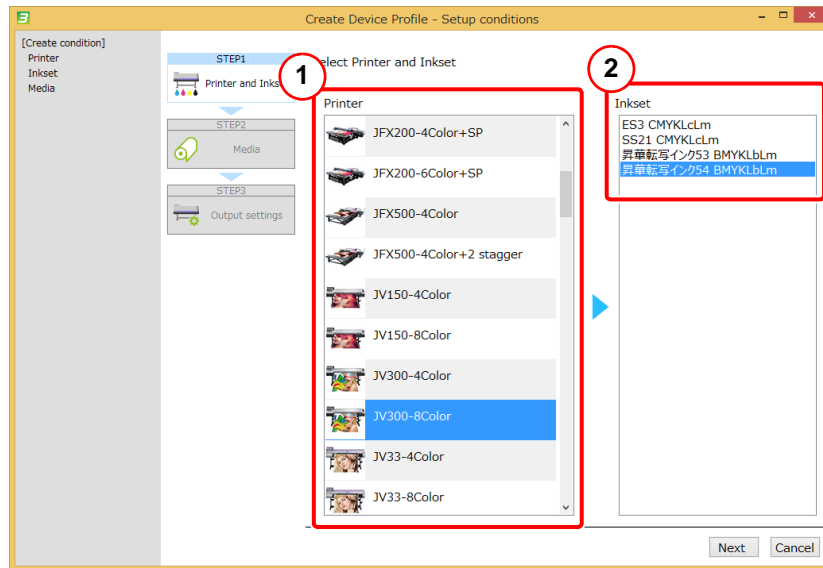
Create Device Profile - Setup conditions

[Create condition]
Printer
Inkset
Media

STEP1
Printer and Inks

STEP2
Media

STEP3
Output settings

1

elect Printer and Inkset

Printer

JFX200-4Color+SP
JFX200-6Color+SP
JFX500-4Color
JFX500-4Color+2 stagger
JV150-4Color
JV150-8Color
JV300-4Color
JV300-8Color
JV33-4Color
JV33-8Color

2

Inkset

ES3 CMYKLcLm
SS21 CMYKLcLm
昇華転写インク53 BMYKLbLm
昇華転写インク54 BMYKLbLm

Next
Cancel